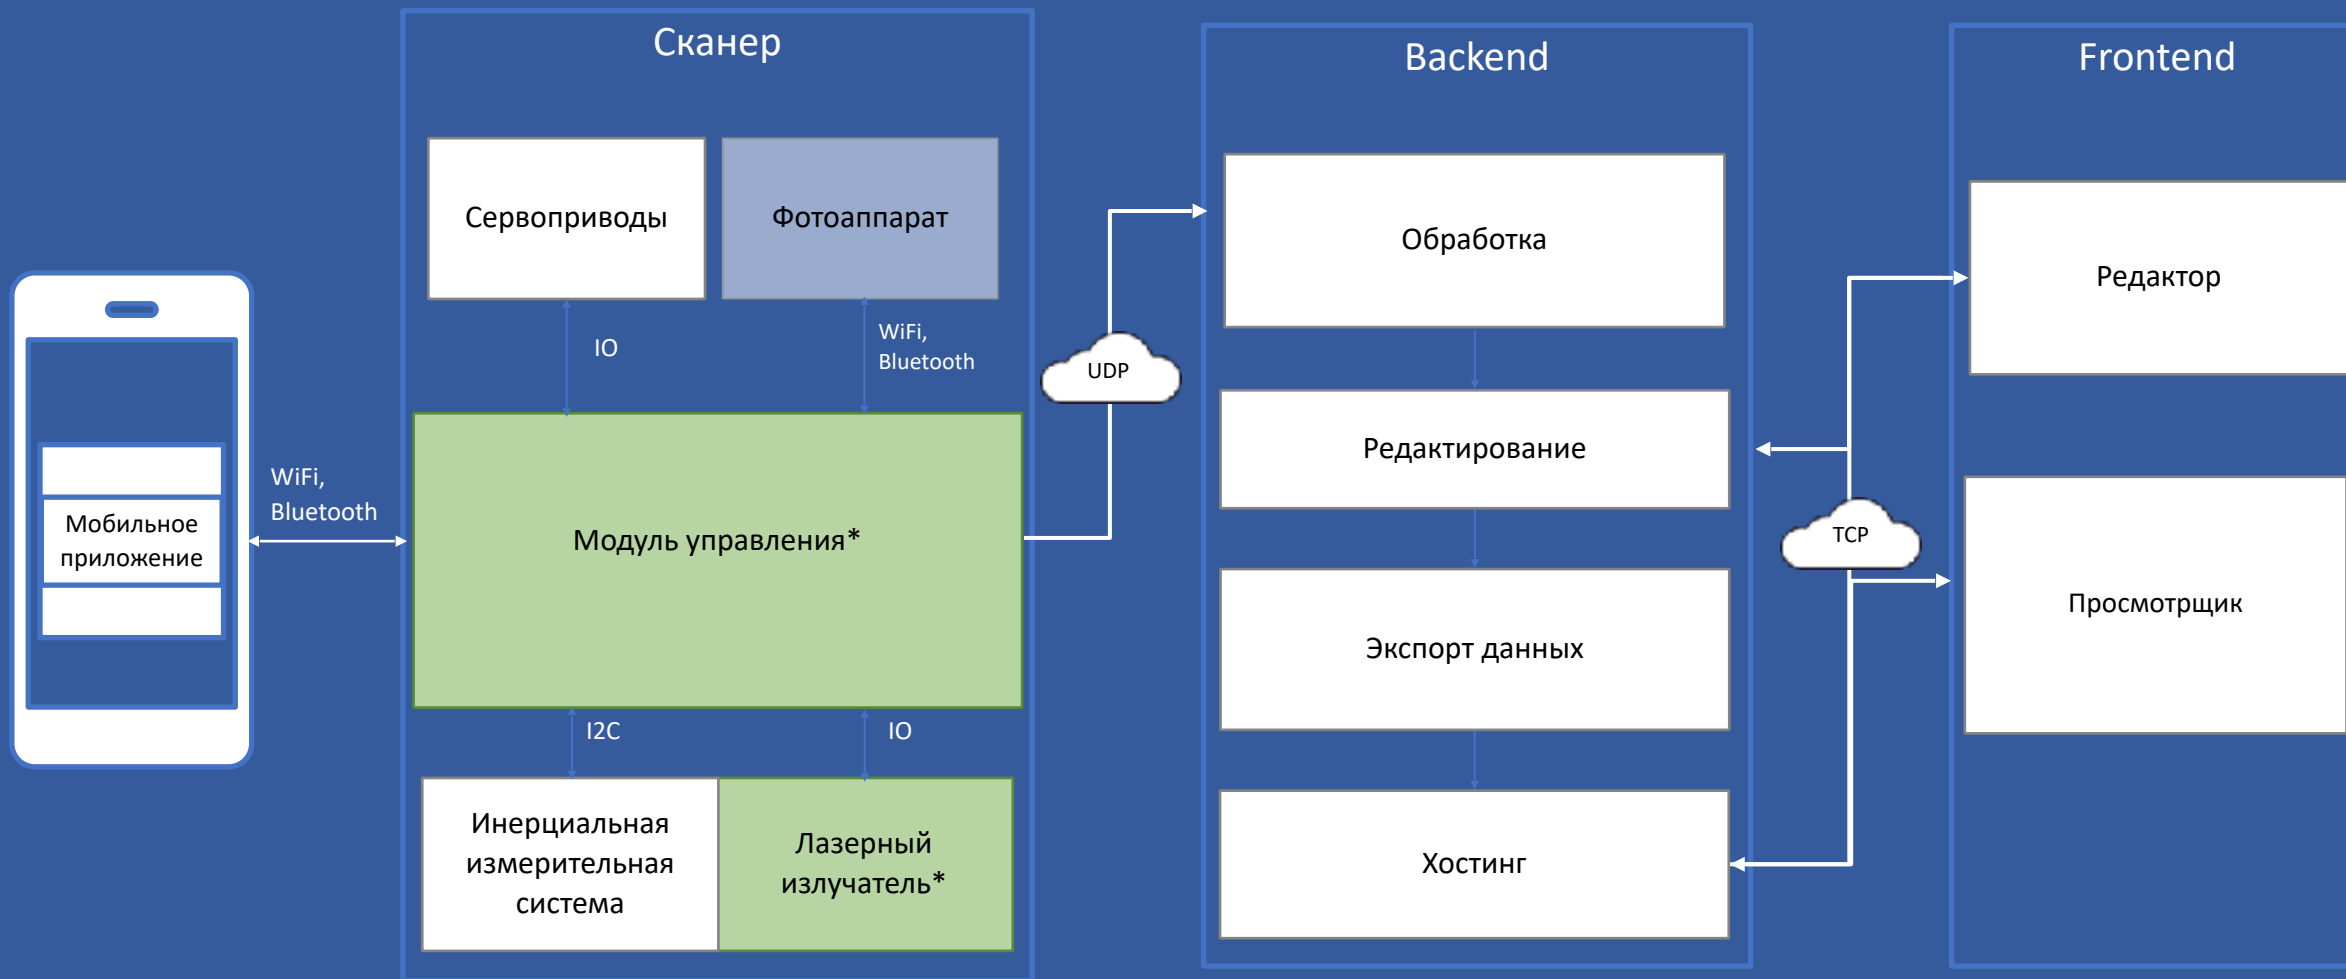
Мобильное приложение

WiFi, Bluetooth

Сканер

Сервоприводы

Фотоаппарат

IO

WiFi, Bluetooth

Модуль управления*

I2C

IO

Инерциальная измерительная система

Лазерный излучатель*

UDP

Backend

Обработка

Редактирование

Экспорт данных

Хостинг

TCP

Frontend

Редактор

Просмотрщик